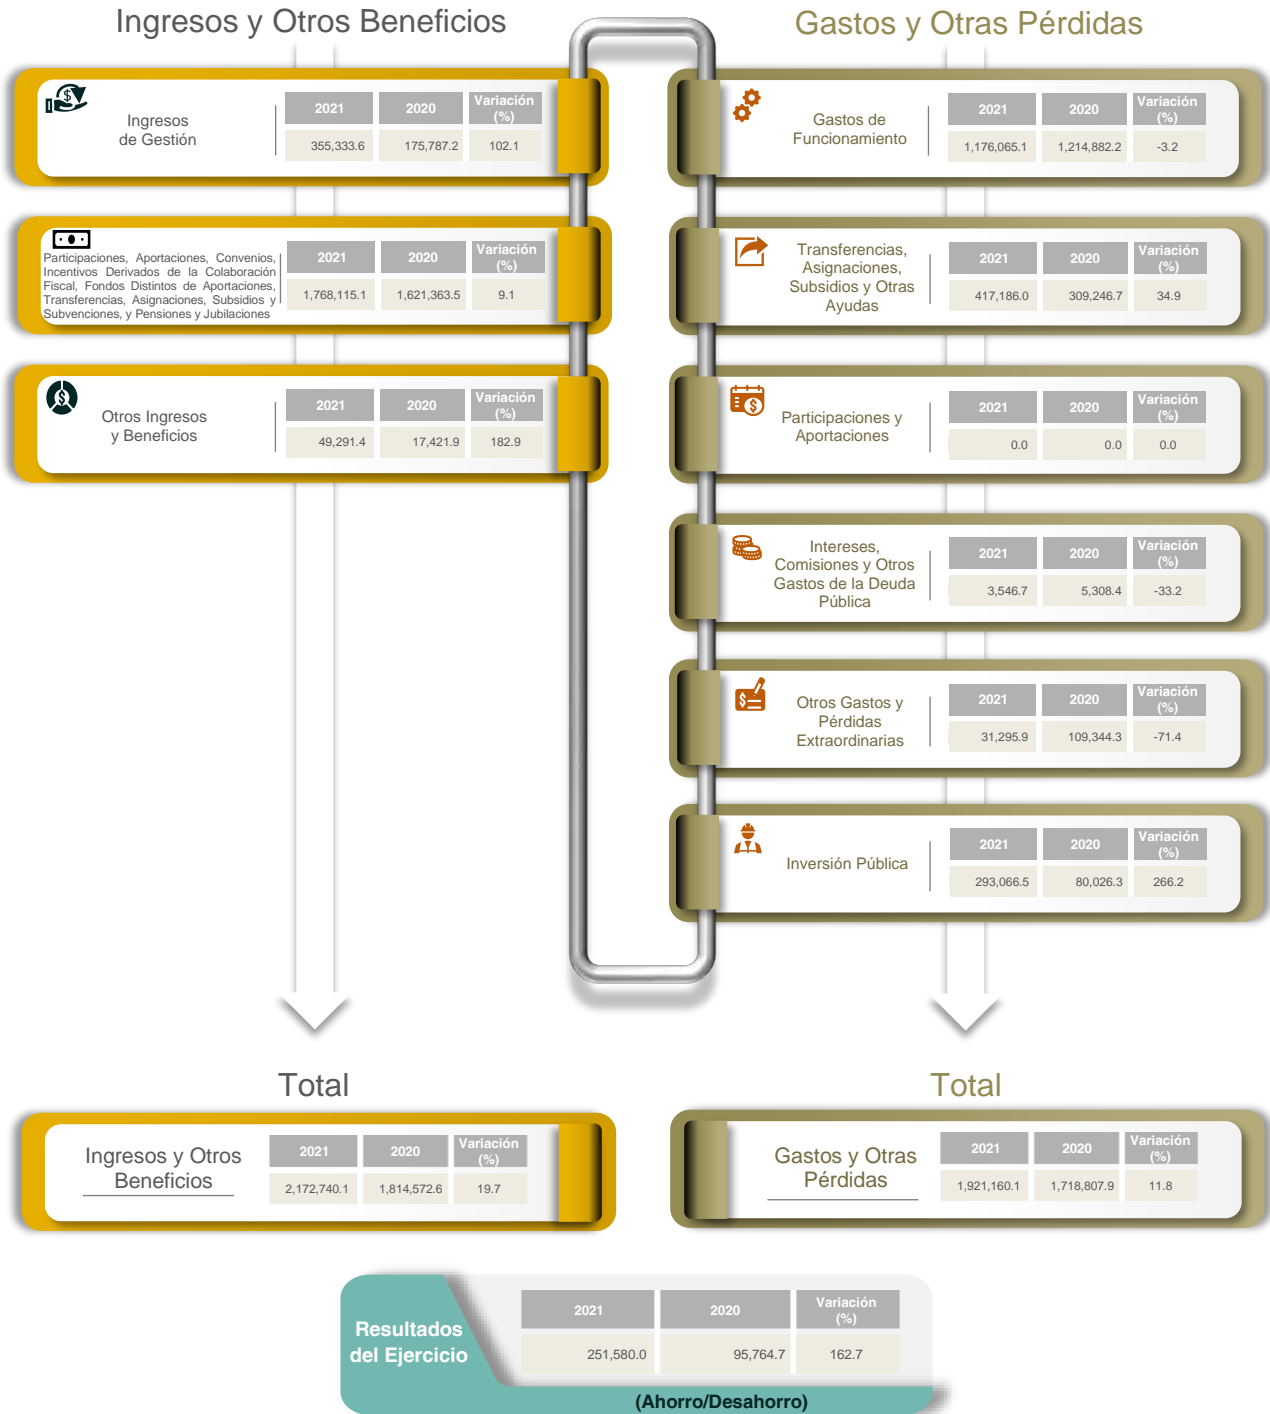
Ingresos y Otros Beneficios

Ingresos de Gestión

| 2021 | 2020 | Variación (%) |
|---|---|---|
| 355,333.6 | 175,787.2 | 102.1 |

Participaciones, Aportaciones, Convenios, Incentivos Derivados de la Colaboración Fiscal, Fondos Distintos de Aportaciones, Transferencias, Asignaciones, Subsidios y Subvenciones, y Pensiones y Jubilaciones

| 2021 | 2020 | Variación (%) |
|---|---|---|
| 1,768,115.1 | 1,621,363.5 | 9.1 |

Otros Ingresos y Beneficios

| 2021 | 2020 | Variación (%) |
|---|---|---|
| 49,291.4 | 17,421.9 | 182.9 |

Gastos y Otras Pérdidas

Gastos de Funcionamiento

| 2021 | 2020 | Variación (%) |
|---|---|---|
| 1,176,065.1 | 1,214,882.2 | -3.2 |

Transferencias, Asignaciones, Subsidios y Otras Ayudas

| 2021 | 2020 | Variación (%) |
|---|---|---|
| 417,186.0 | 309,246.7 | 34.9 |

Participaciones y Aportaciones

| 2021 | 2020 | Variación (%) |
|---|---|---|
| 0.0 | 0.0 | 0.0 |

Intereses, Comisiones y Otros Gastos de la Deuda Pública

| 2021 | 2020 | Variación (%) |
|---|---|---|
| 3,546.7 | 5,308.4 | -33.2 |

Otros Gastos y Pérdidas Extraordinarias

| 2021 | 2020 | Variación (%) |
|---|---|---|
| 31,295.9 | 109,344.3 | -71.4 |

Inversión Pública

| 2021 | 2020 | Variación (%) |
|---|---|---|
| 293,066.5 | 80,026.3 | 266.2 |

Total

Ingresos y Otros Beneficios

| 2021 | 2020 | Variación (%) |
|---|---|---|
| 2,172,740.1 | 1,814,572.6 | 19.7 |

Total

Gastos y Otras Pérdidas

| 2021 | 2020 | Variación (%) |
|---|---|---|
| 1,921,160.1 | 1,718,807.9 | 11.8 |

Resultados del Ejercicio

| 2021 | 2020 | Variación (%) |
|---|---|---|
| 251,580.0 | 95,764.7 | 162.7 |

(Ahorro/Desahorro)